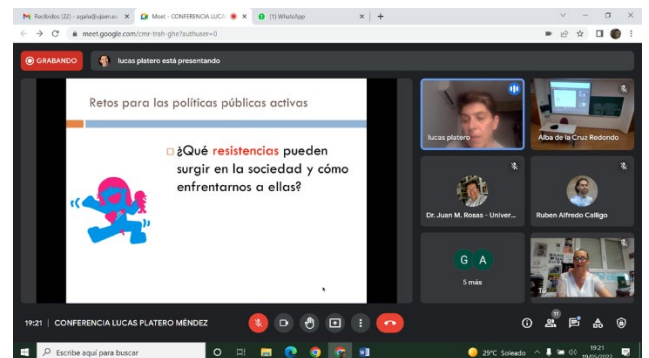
Recibidos (22) - agaleo@ujaen.es × | Meet - CONFERENCIA LUC/ × | (1) WhatsApp × | +

meet.google.com/cmr-trsh-ghe?authuser=0

GRABANDO | lucas platero está presentando

Retos para las políticas públicas activas

¿Qué resistencias pueden surgir en la sociedad y cómo enfrentarnos a ellas?

lucas platero

Alba de la Cruz Redondo

Dr. Juan M. Rosas - Univer...

Ruben Alfredo Calligo

G A

5 más

19:21 | CONFERENCIA LUCAS PLATERO MÉNDEZ

11

Escribe aquí para buscar

29°C Soleado

19:21
19/05/2022